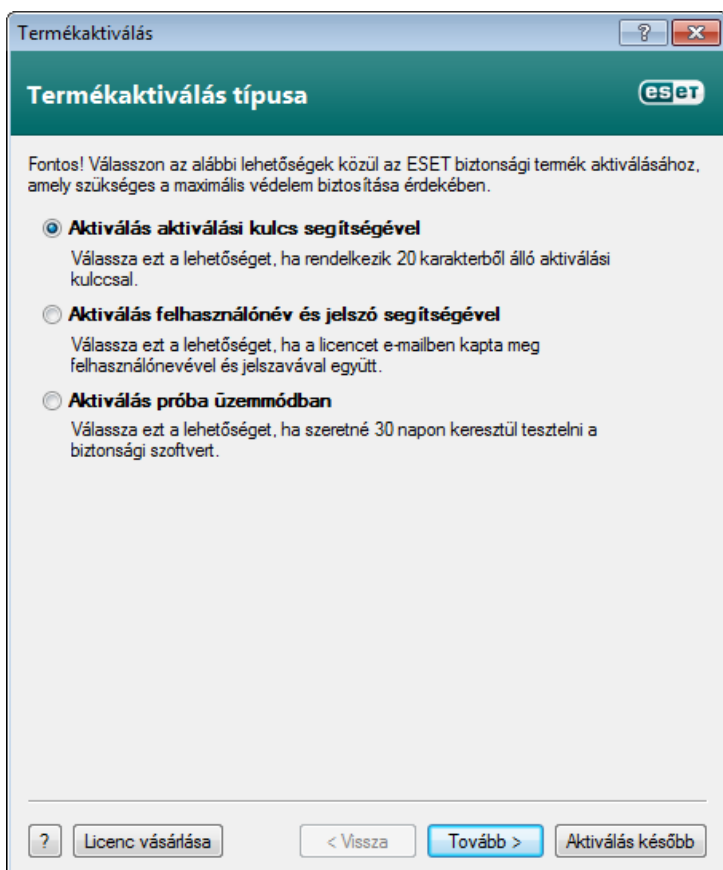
Termékaktiválás

?

Termékaktiválás típusa

eset

Fontos! Válasszon az alábbi lehetőségek közül az ESET biztonsági termék aktiválásához, amely szükséges a maximális védelem biztosítása érdekében.

Aktiválás aktiválási kulcs segítségével

Válassza ezt a lehetőséget, ha rendelkezik 20 karakterből álló aktiválási kulccsal.

Aktiválás felhasználónév és jelszó segítségével

Válassza ezt a lehetőséget, ha a licencet e-mailben kapta meg felhasználónevével és jelszavával együtt.

Aktiválás próba üzemmódban

Válassza ezt a lehetőséget, ha szeretné 30 napon keresztül tesztelni a biztonsági szoftvert.

? | Licenc vásárlása | < Vissza | Tovább > | Aktiválás később